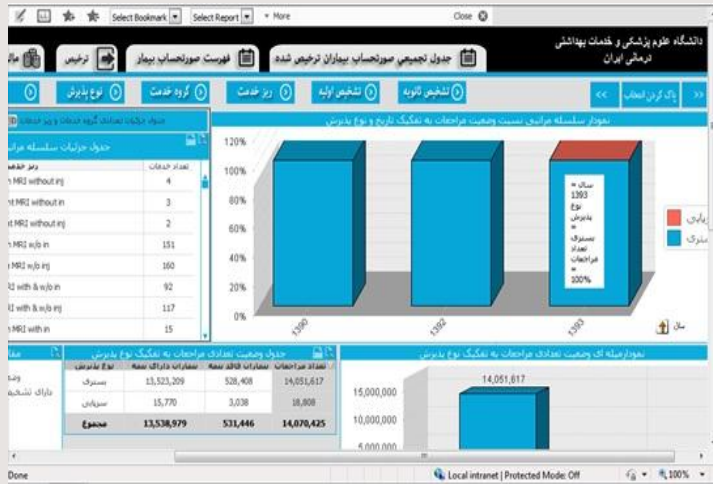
Select Bookmark Select Report More Close

دانشگاه علوم پزشکی و خدمات بهداشتی درمانی ایران

جدول تجمیعی صورتحساب بیماران ترخیص شده | فهرست صورتحساب بیمار | ترخیص | مالی

پاک کردن انتخاب | >> | تشخیص ثانویه | تشخیص اولیه | ریز خدمت | گروه خدمت | نوع پذیرش

جدول جزئیات تعداد گروه خدمات و ریز خدمات

جدول جزئیات سلسله مراتبی

| ریز خدمت | تعداد خدمات |
|---|---|
| MRI without inj | 4 |
| MRI without in | 3 |
| MRI without inj | 2 |
| MRI w/o in | 151 |
| MRI w/o in | 160 |
| with & w/o in | 92 |
| with & w/o inj | 117 |
| MRI with in | 15 |

نمودار سلسله مراتبی نسبت وضعیت مراجعات به تفکیک تاریخ و نوع پذیرش

120%
100%
80%
60%
40%
20%
0%

1390 1392 1393

سال = 1393 نوع پذیرش = بستری تعداد مراجعات = 100%

سال

سرپایی
بستری

جدول وضعیت تعداد مراجعات به تفکیک نوع پذیرش

| نوع پذیرش | بیماران دارای بیمه | بیماران فاقد بیمه | تعداد مراجعات |
|---|---|---|---|
| بستری | 13,523,209 | 528,408 | 14,051,617 |
| سرپایی | 15,770 | 3,038 | 18,808 |
| مجموع | 13,538,979 | 531,446 | 14,070,425 |

نمودار میله ای وضعیت تعداد مراجعات به تفکیک نوع پذیرش

14,051,617
15,000,000
10,000,000
5,000,000

Done Local intranet | Protected Mode: Off 100%